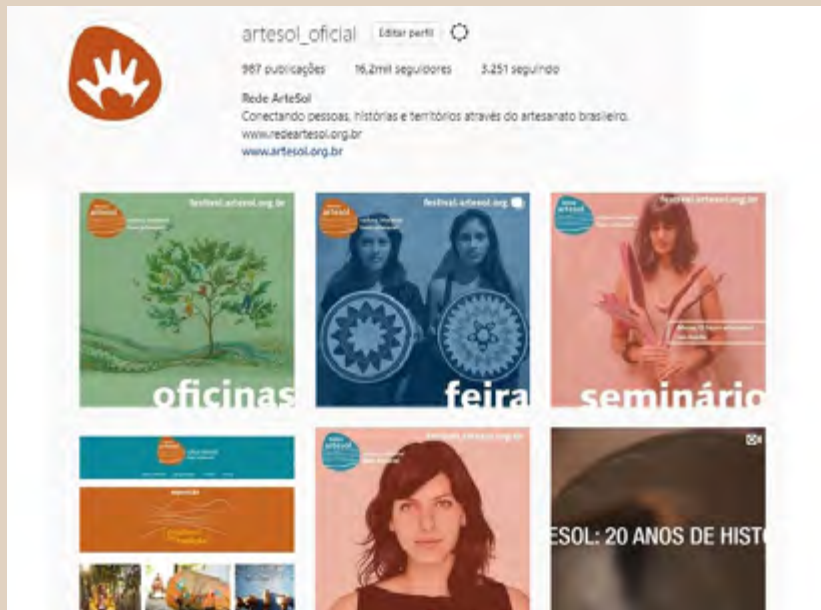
artesol_oficial Editar perfil

987 publicações 16,2mil seguidores 3.251 seguindo

Rede ArteSol
Conectando pessoas, histórias e territórios através do artesanato brasileiro.
www.redeartesol.org.br
www.artesol.org.br

festival.artesol.org.br

oficinas

festival.artesol.org

feira

festival.artesol.org.br

seminário

festival.artesol.org.br

ESOL: 20 ANOS DE HIST